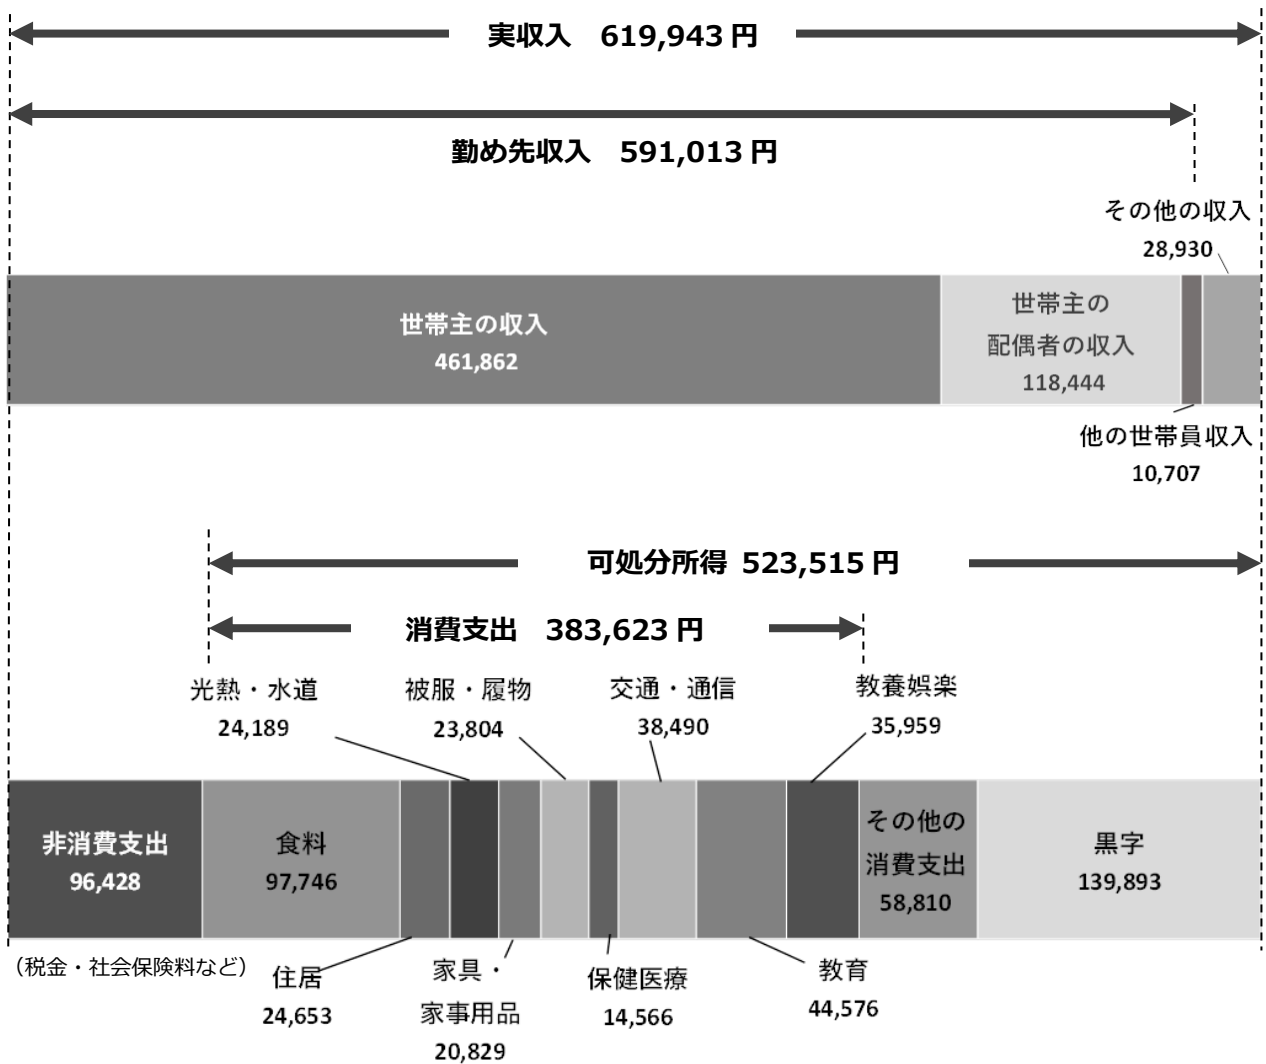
実収入　619,943 円

勤め先収入　591,013 円

その他の収入
28,930

世帯主の収入
461,862

世帯主の
配偶者の収入
118,444

他の世帯員収入
10,707

可処分所得 523,515 円

消費支出　383,623 円

光熱・水道
24,189

被服・履物
23,804

交通・通信
38,490

教養娯楽
35,959

非消費支出
96,428

食料
97,746

その他の
消費支出
58,810

黒字
139,893

（税金・社会保険料など）

住居
24,653

家具・
家事用品
20,829

保健医療
14,566

教育
44,576